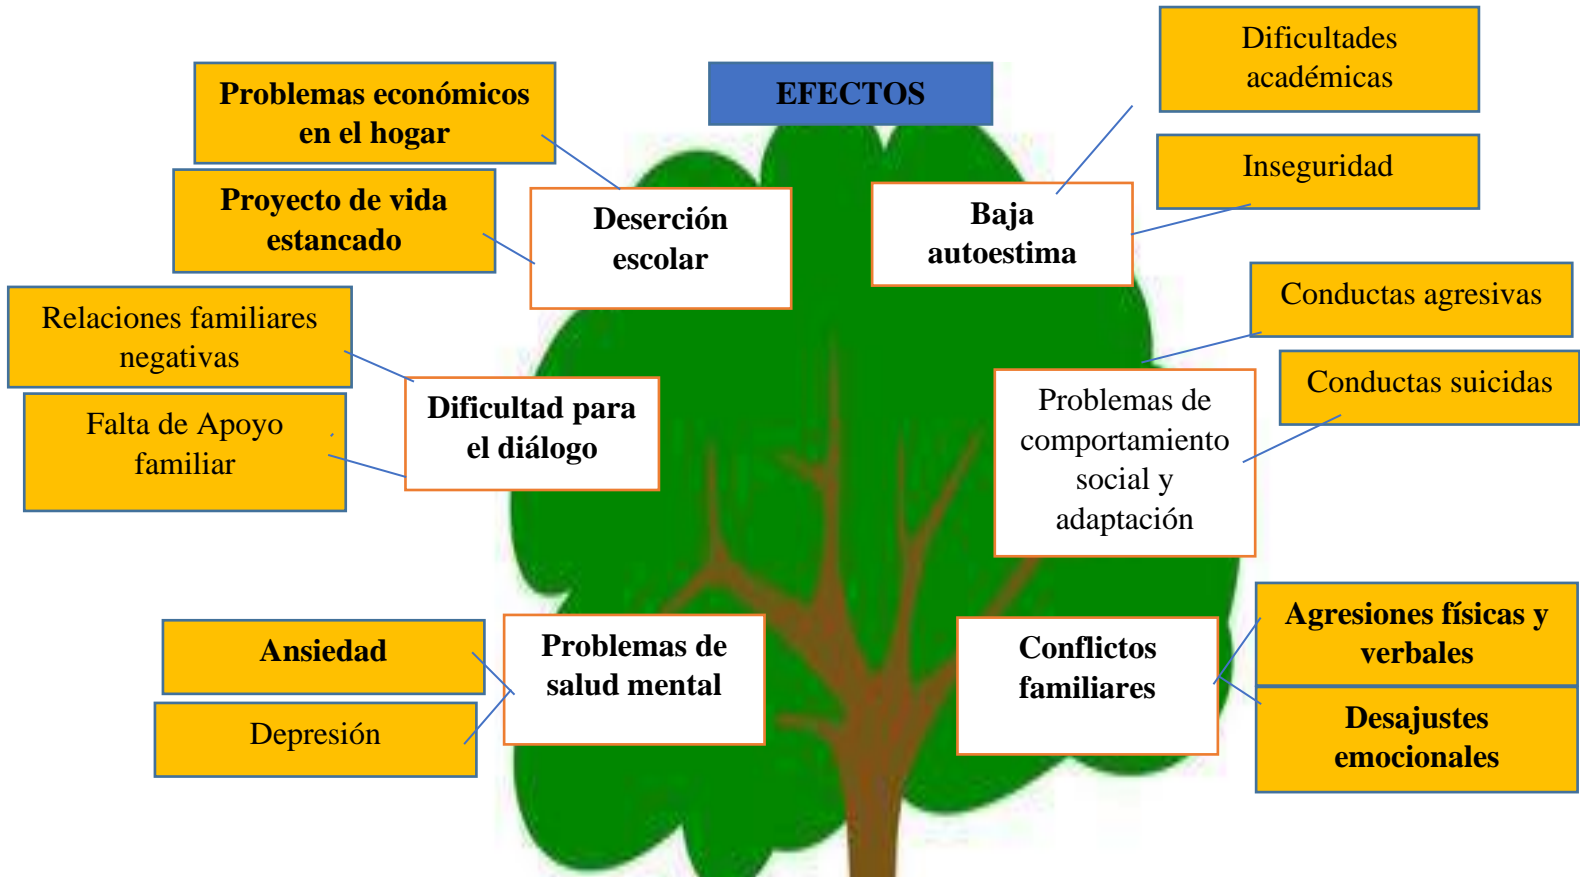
EFECTOS

Problemas económicos en el hogar

Proyecto de vida estancado

Deserción escolar

Baja autoestima

Dificultades académicas

Inseguridad

Relaciones familiares negativas

Falta de Apoyo familiar

Dificultad para el diálogo

Conductas agresivas

Conductas suicidas

Problemas de comportamiento social y adaptación

Ansiedad

Depresión

Problemas de salud mental

Conflictos familiares

Agresiones físicas y verbales

Desajustes emocionales